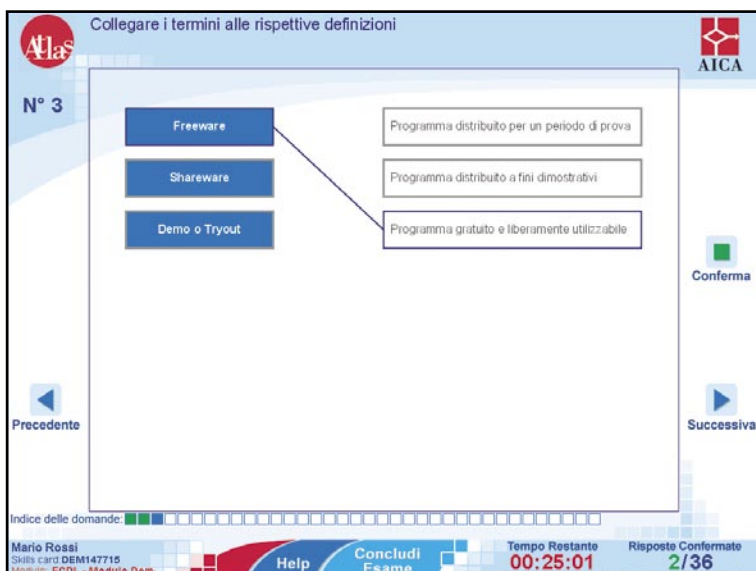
Atlas

Collegare i termini alle rispettive definizioni

AICA

N° 3

Freeware

Shareware

Demo o Tryout

Programma distribuito per un periodo di prova

Programma distribuito a fini dimostrativi

Programma gratuito e liberamente utilizzabile

Conferma

Precedente

Successiva

Indice delle domande:

Mario Rossi
Skills card DEM147715
Modulo: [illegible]

Help

Concludi Esame

Tempo Restante
00:25:01

Risposte Confermate
2/36